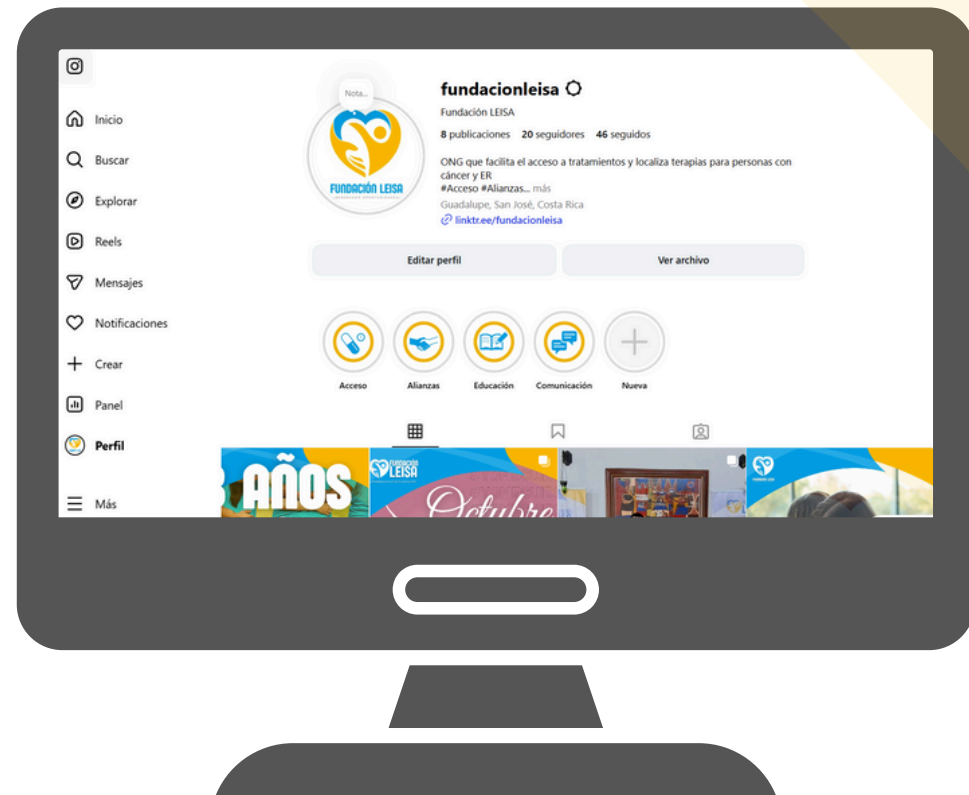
Inicio
Buscar
Explorar
Reels
Mensajes
Notificaciones
Crear
Panel
Perfil
Más

Nota...

FUNDACIÓN LEISA

fundacionleisa

Fundación LEISA

8 publicaciones 20 seguidores 46 seguidos

ONG que facilita el acceso a tratamientos y localiza terapias para personas con cáncer y ER
#Acceso #Alianzas... más
Guadalupe, San José, Costa Rica
linktr.ee/fundacionleisa

Editar perfil
Ver archivo

Acceso
Alianzas
Educación
Comunicación
Nueva

AÑOS
FUNDACIÓN LEISA
Octubre